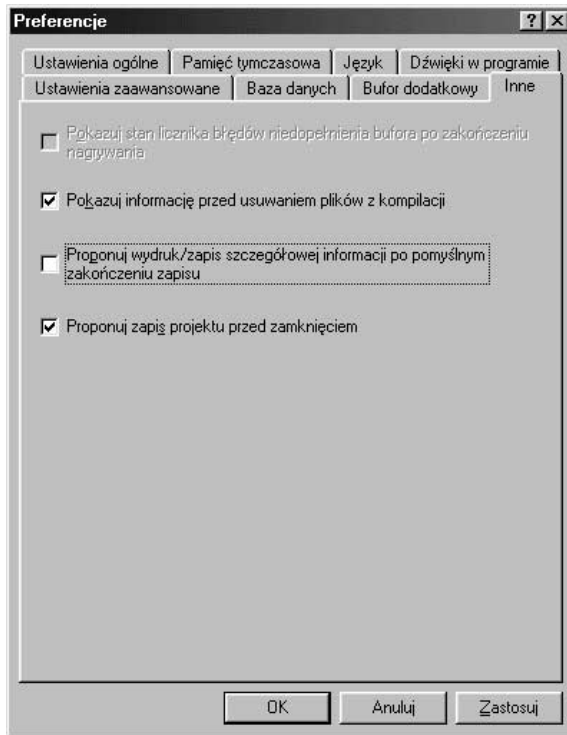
Preferencje

?

X

Ustawienia ogólne

Pamięć tymczasowa

Język

Dźwięki w programie

Ustawienia zaawansowane

Baza danych

Bufor dodatkowy

Inne

Pokazuj stan licznika błędów niedopełnienia bufora po zakończeniu nagrywania

Pokazuj informację przed usuwaniem plików z kompilacji

Proponuj wydruk/zapis szczegółowej informacji po pomyślnym zakończeniu zapisu

Proponuj zapis projektu przed zamknięciem

OK

Anuluj

Zastosuj